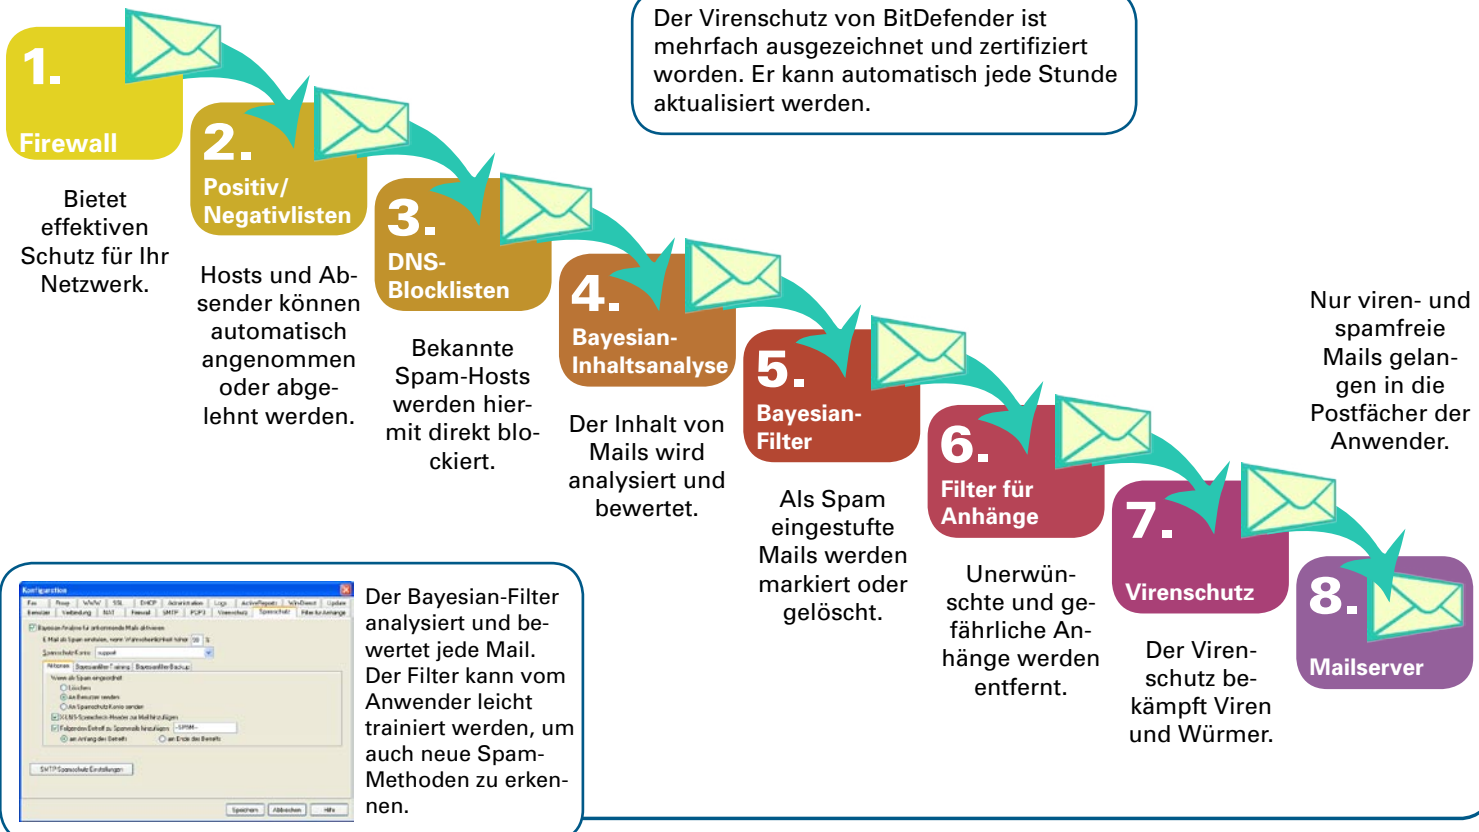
Der Virenschutz von BitDefender ist mehrfach ausgezeichnet und zertifiziert worden. Er kann automatisch jede Stunde aktualisiert werden.

1.
Firewall

Bietet effektiven Schutz für Ihr Netzwerk.

2.
Positiv/ Negativlisten

Hosts und Absender können automatisch angenommen oder abgelehnt werden.

3.
DNS-Blocklisten

Bekannte Spam-Hosts werden hiermit direkt blockiert.

4.
Bayesian-Inhaltsanalyse

Der Inhalt von Mails wird analysiert und bewertet.

5.
Bayesian-Filter

Als Spam eingestufte Mails werden markiert oder gelöscht.

6.
Filter für Anhänge

Unerwünschte und gefährliche Anhänge werden entfernt.

7.
Virenschutz

Der Virenschutz bekämpft Viren und Würmer.

8.
Mailserver

Nur viren- und spamfreie Mails gelangen in die Postfächer der Anwender.

Konfiguration

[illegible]

Der Bayesian-Filter analysiert und bewertet jede Mail. Der Filter kann vom Anwender leicht trainiert werden, um auch neue Spam-Methoden zu erkennen.